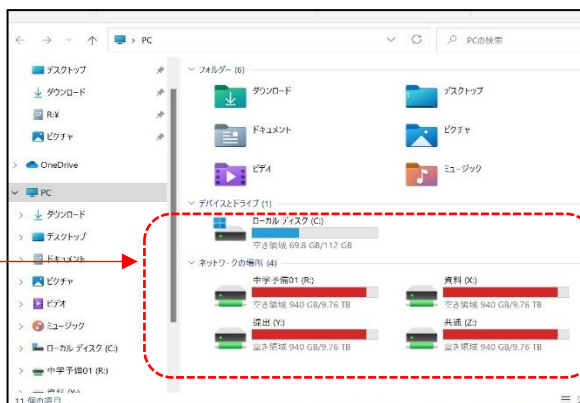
PC

PCの検索

デスクトップ
ダウンロード
R:¥
ピクチャ
OneDrive
PC
ダウンロード
デスクトップ
ドキュメント
ピクチャ
ビデオ
ミュージック
ローカル ディスク (C:)
中学予備01 (R:)
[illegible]
11 個の項目

フォルダー (6)
ダウンロード
デスクトップ
ドキュメント
ピクチャ
ビデオ
ミュージック

デバイスとドライブ (1)
ローカル ディスク (C:)
空き領域 69.8 GB/112 GB

ネットワークの場所 (4)
中学予備01 (R:)
空き領域 940 GB/9.76 TB
資料 (X:)
空き領域 940 GB/9.76 TB
提出 (Y:)
空き領域 940 GB/9.76 TB
共通 (Z:)
空き領域 940 GB/9.76 TB